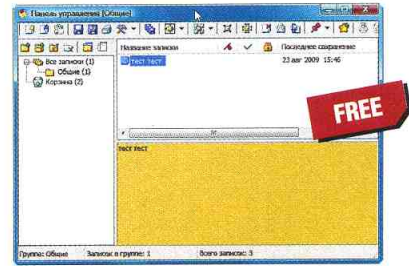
Панель управления [Общие]

Все записки (1)
Общие (1)
Корзина (2)

Название записки
Последнее сохранение
тест тест
23 авг 2009 15:46

FREE

тест тест

Группа: Общие
Записок в группе: 1
Всего записок: 3